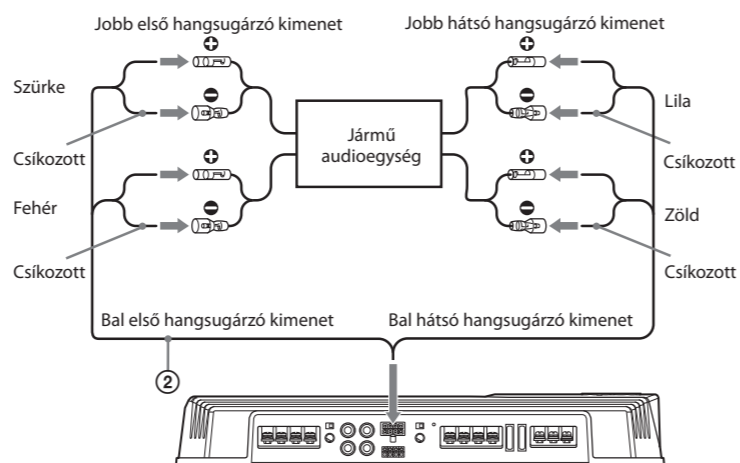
Jobb első hangsugárzó kimenet

Jobb hátsó hangsugárzó kimenet

Szürke

Csíkozott

Fehér

Csíkozott

Jármű audioegység

Lila

Csíkozott

Zöld

Csíkozott

Bal első hangsugárzó kimenet

Bal hátsó hangsugárzó kimenet

②